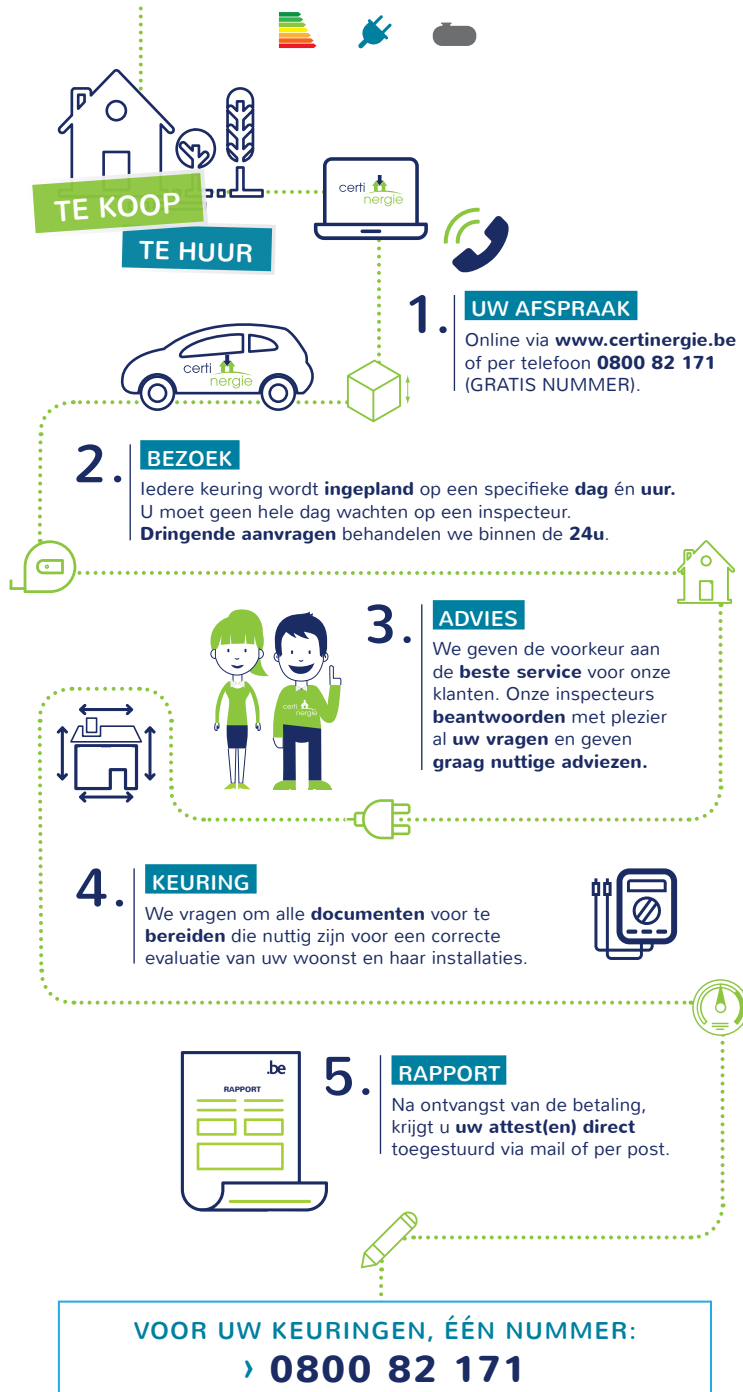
TE KOOP

TE HUUR

certi nergie

1. UW AFSPRAAK

Online via **www.certinergie.be** of per telefoon **0800 82 171** (GRATIS NUMMER).

certi nergie

2. BEZOEK

Iedere keuring wordt **ingepland** op een specifieke **dag** én **uur.** U moet geen hele dag wachten op een inspecteur. **Dringende aanvragen** behandelen we binnen de **24u**.

certi nergie

3. ADVIES

We geven de voorkeur aan de **beste service** voor onze klanten. Onze inspecteurs **beantwoorden** met plezier al **uw vragen** en geven **graag nuttige adviezen.**

4. KEURING

We vragen om alle **documenten** voor te **bereiden** die nuttig zijn voor een correcte evaluatie van uw woonst en haar installaties.

.be

RAPPORT

5. RAPPORT

Na ontvangst van de betaling, krijgt u **uw attest(en) direct** toegestuurd via mail of per post.

VOOR UW KEURINGEN, ÉÉN NUMMER:

› 0800 82 171